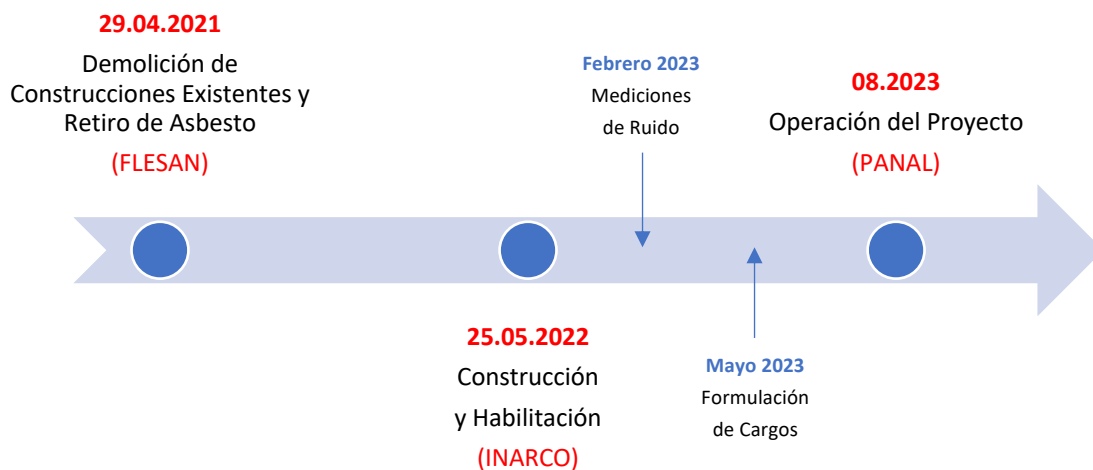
29.04.2021
Demolición de Construcciones Existentes y Retiro de Asbesto
(FLESAN)

Febrero 2023
Mediciones de Ruido

08.2023
Operación del Proyecto
(PANAL)

25.05.2022
Construcción y Habilitación
(INARCO)

Mayo 2023
Formulación de Cargos